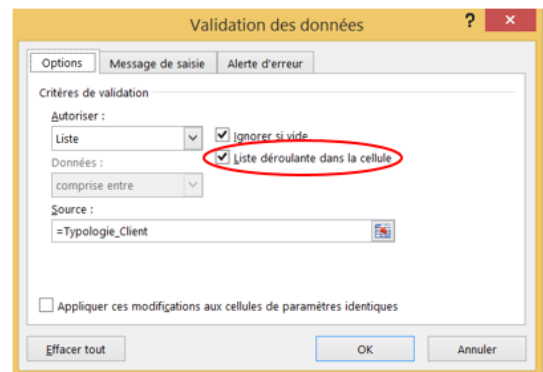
Validation des données

?

Options

Message de saisie

Alerte d'erreur

Critères de validation

Autoriser :

Liste

Ignorer si vide

Liste déroulante dans la cellule

Données :

comprise entre

Source :

=Typologie_Client

Appliquer ces modifications aux cellules de paramètres identiques

Effacer tout

OK

Annuler